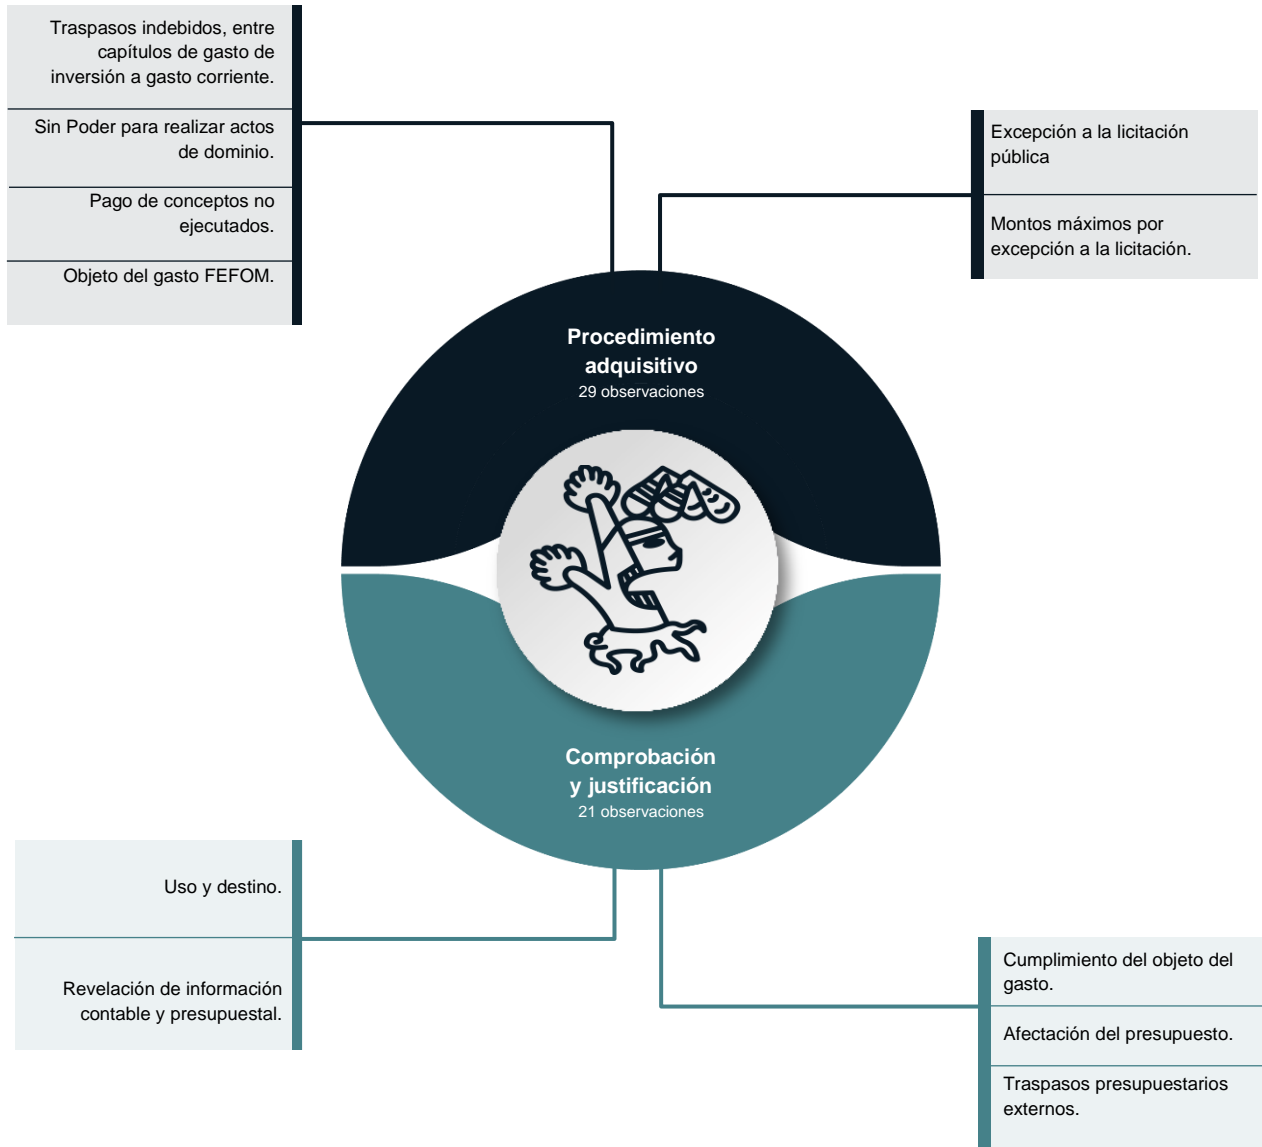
Traspasos indebidos, entre capítulos de gasto de inversión a gasto corriente.

Sin Poder para realizar actos de dominio.

Pago de conceptos no ejecutados.

Objeto del gasto FEFOM.

Excepción a la licitación pública

Montos máximos por excepción a la licitación.

Procedimiento adquisitivo
29 observaciones

Comprobación y justificación
21 observaciones

Uso y destino.

Revelación de información contable y presupuestal.

Cumplimiento del objeto del gasto.

Afectación del presupuesto.

Traspasos presupuestarios externos.